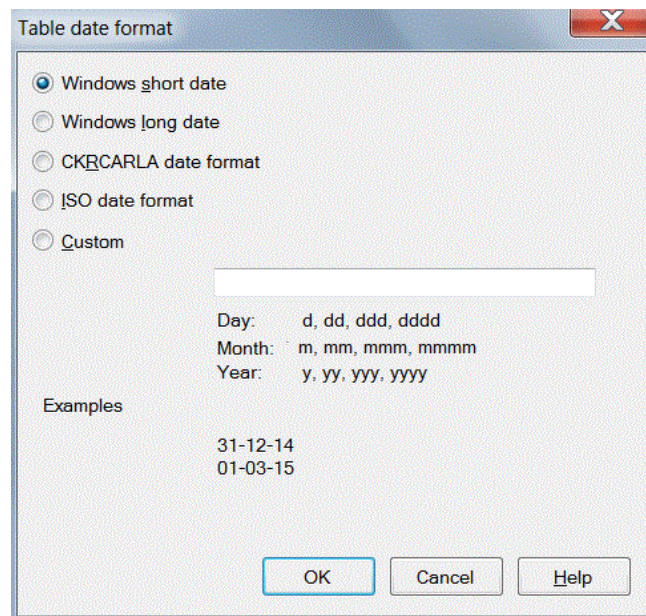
Table date format

Windows short date

Windows long date

CKRCARLA date format

ISO date format

Custom

Day: d, dd, ddd, dddd

Month: m, mm, mmm, mmmm

Year: y, yy, yyy, yyyy

Examples

31-12-14
01-03-15

OK

Cancel

Help